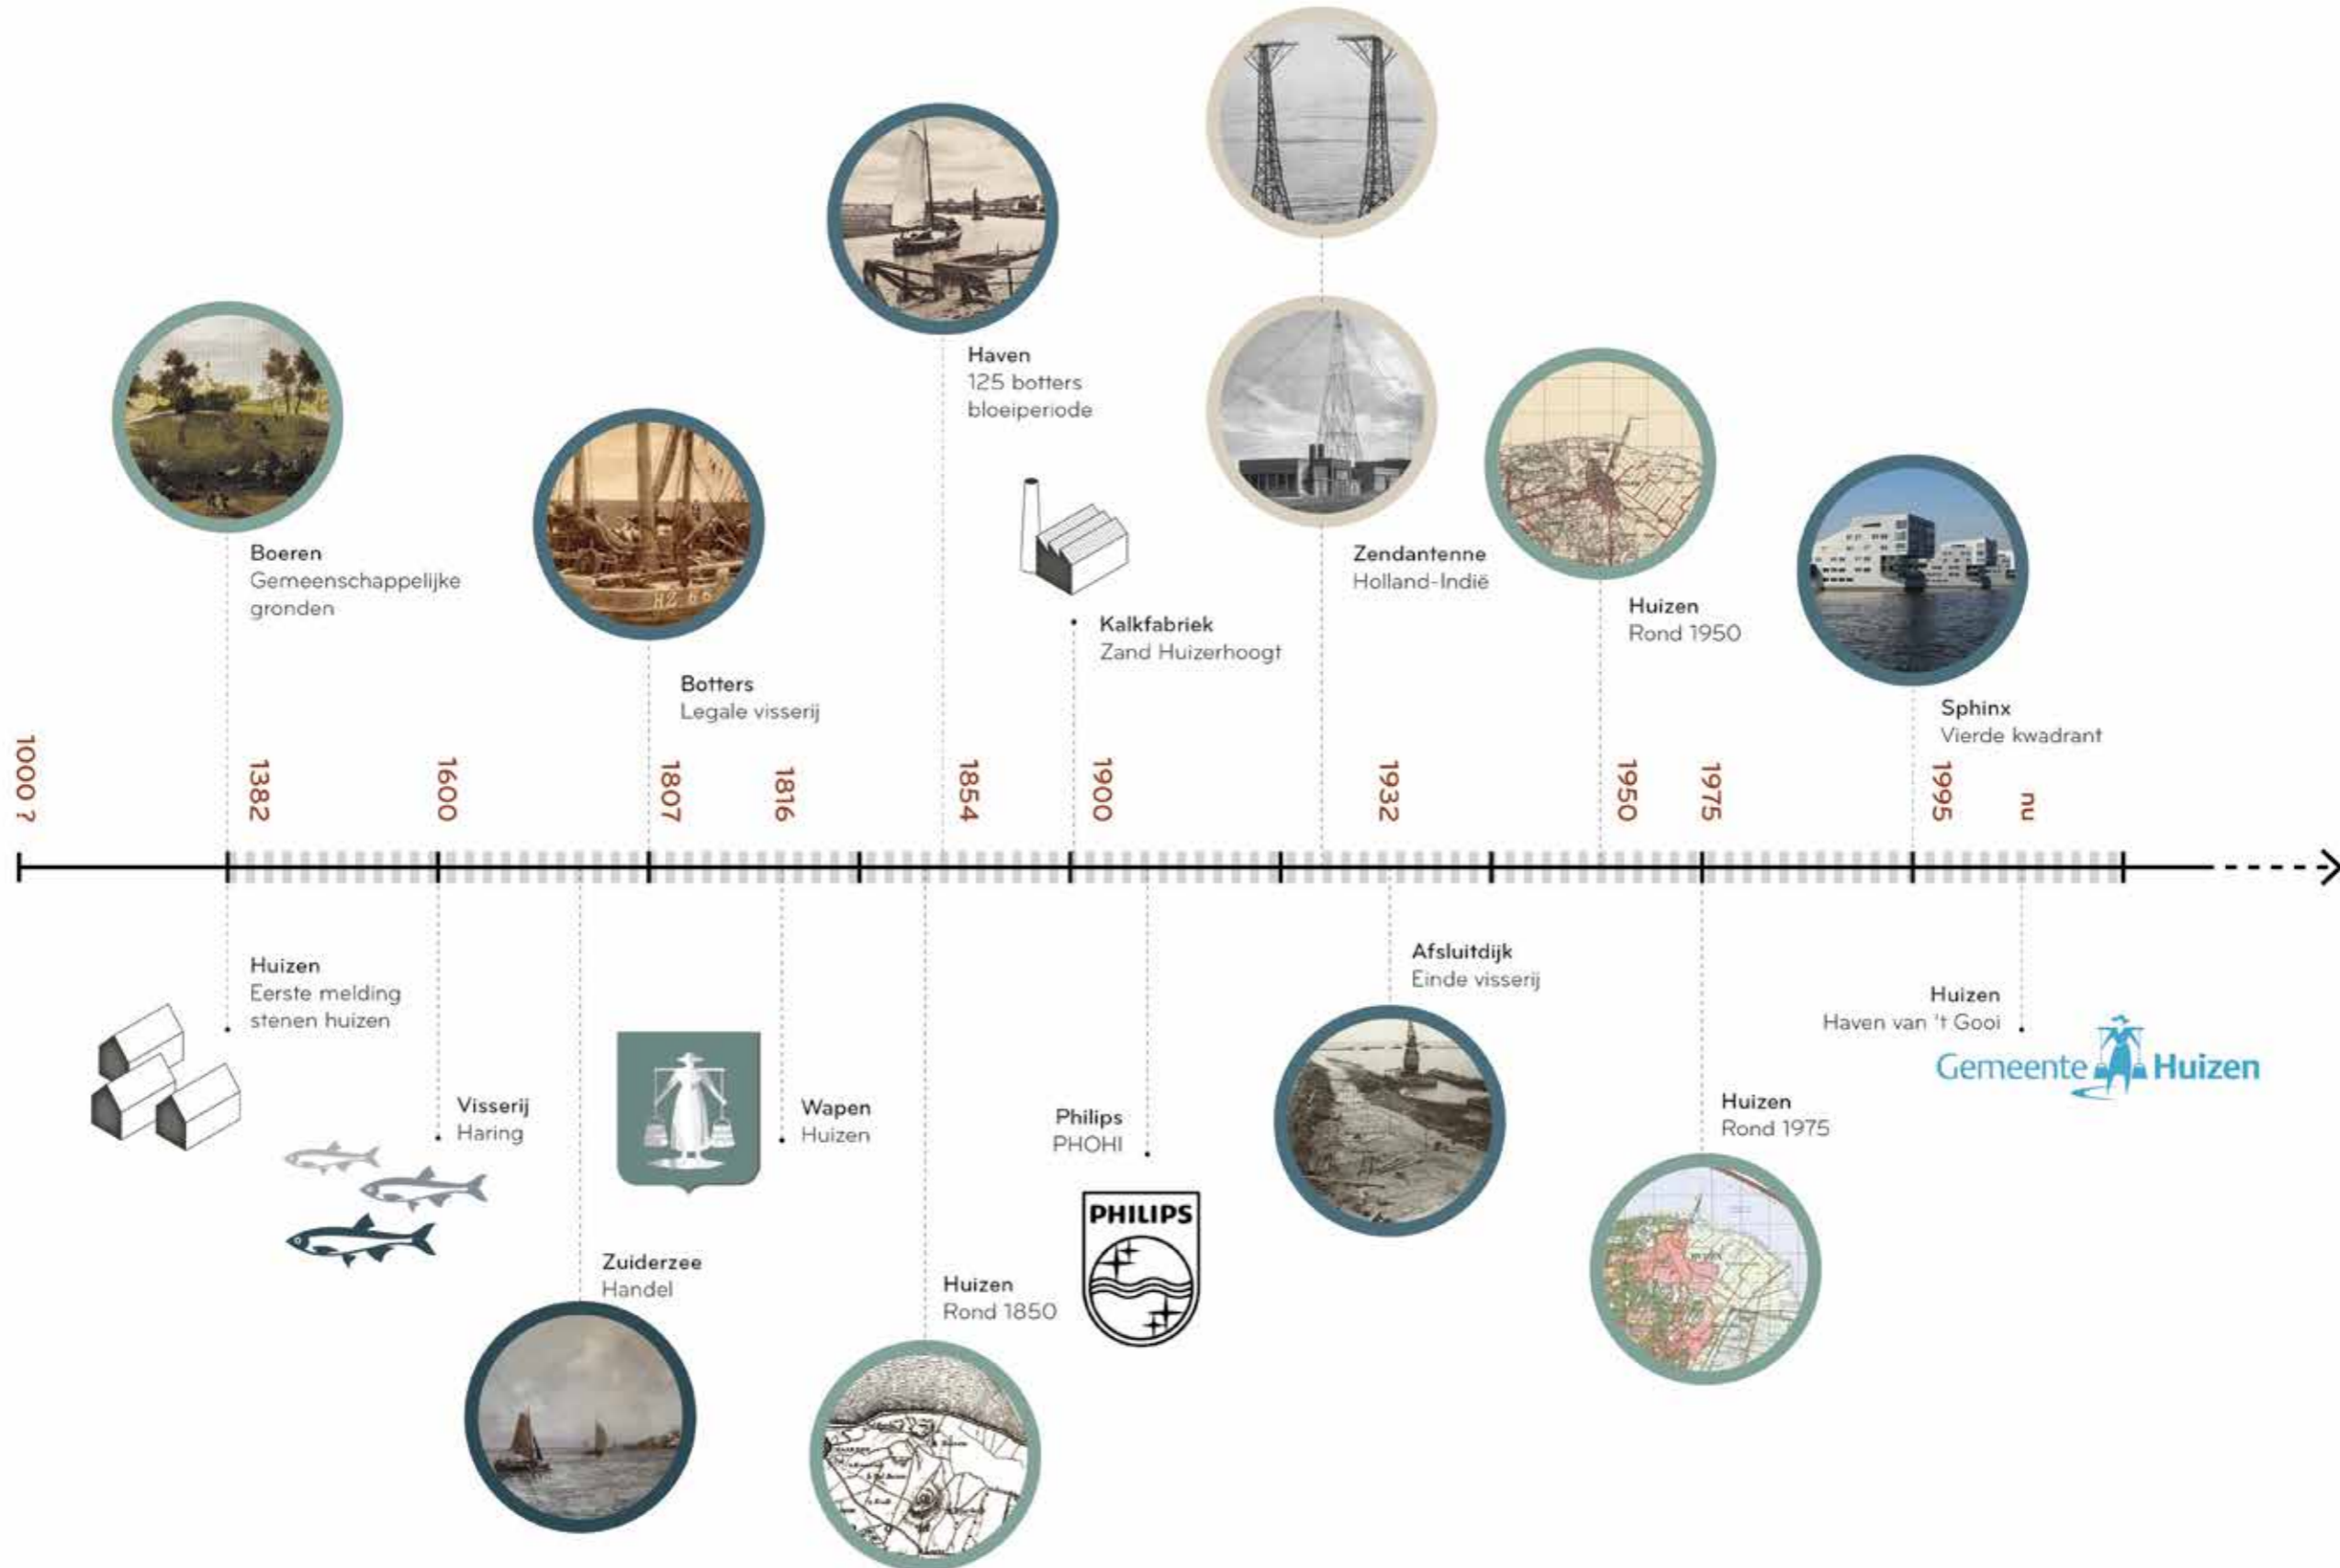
Haven
125 botters
bloeiperiode

Boeren
Gemeenschappelijke gronden

Botters
Legale visserij

Kalkfabriek
Zand Huizerhoogt

Zendantenne
Holland-Indië

Huizen
Rond 1950

Sphinx
Vierde kwadrant

1000 ?
1382
1600
1807
1816
1854
1900
1932
1950
1975
1995
nu

Huizen
Eerste melding stenen huizen

Visserij
Haring

Wapen
Huizen

Zuiderzee
Handel

Huizen
Rond 1850

Philips
PHOHI

PHILIPS

Afsluitdijk
Einde visserij

Huizen
Rond 1975

Huizen
Haven van 't Gooi

Gemeente Huizen